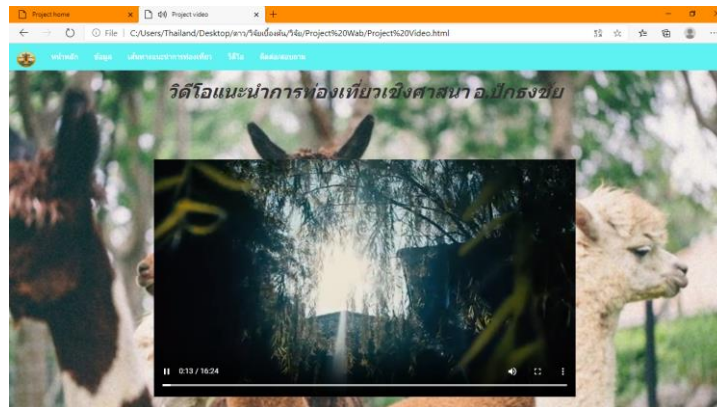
Project home
Project video
File | C:/Users/Thailand/Desktop/งาน/วิจัยเบื้องต้น/วิจัย/Project%20Wab/Project%20Video.html
หน้าหลัก ข้อมูล เส้นทางแนะนำการท่องเที่ยว วิดีโอ ติดต่อสอบถาม
วิดีโอแนะนำการท่องเที่ยวเชิงศาสนา อ.ปักธงชัย
0:13 / 16:24